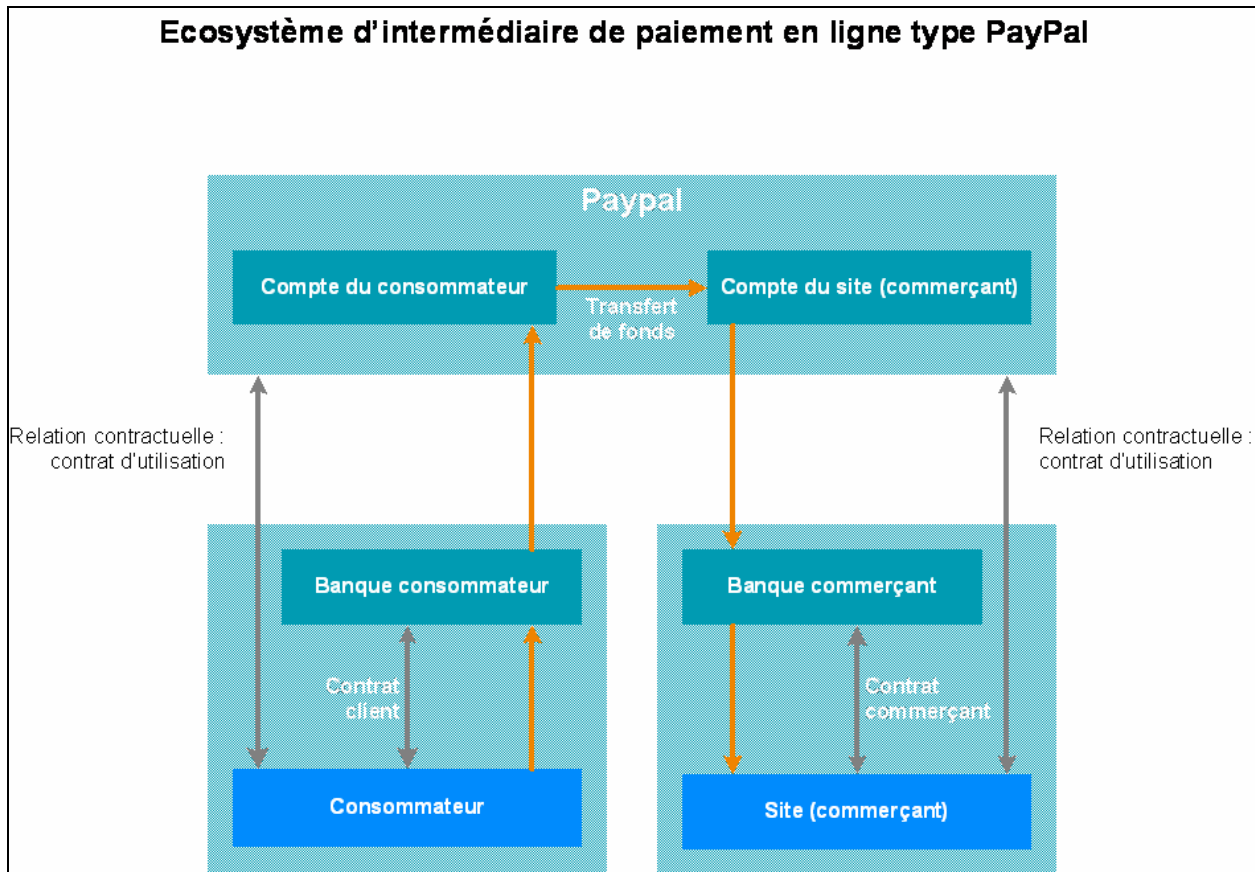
Ecosystème d'intermédiaire de paiement en ligne type PayPal

Paypal

Compte du consommateur

Transfert de fonds

Compte du site (commerçant)

Relation contractuelle : contrat d'utilisation

Relation contractuelle : contrat d'utilisation

Banque consommateur

Contrat client

Consommateur

Banque commerçant

Contrat commerçant

Site (commerçant)